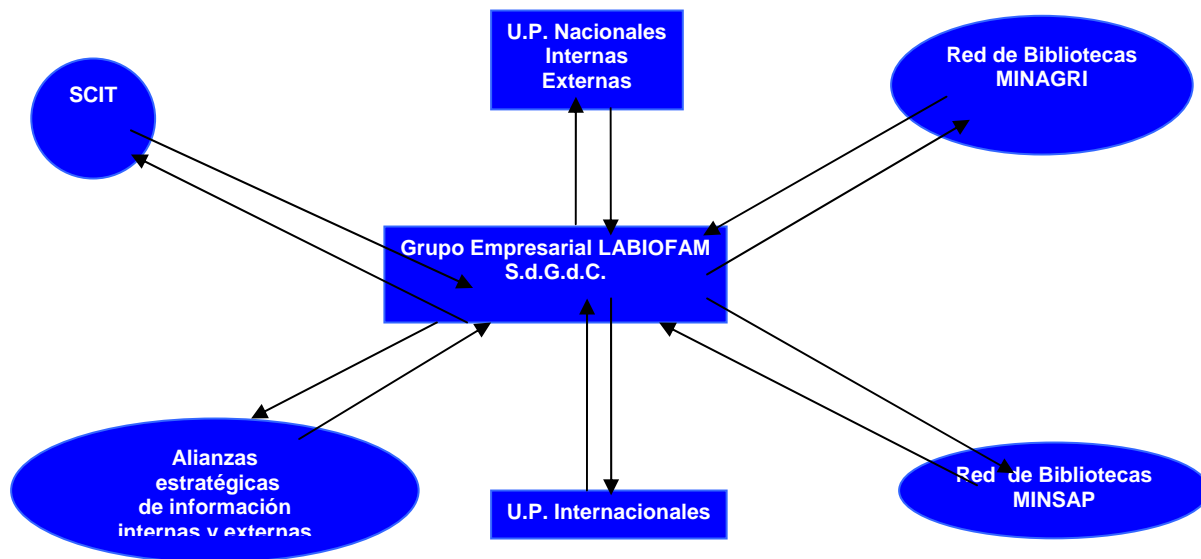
U.P. Nacionales
Internas
Externas

SCIT

Red de Bibliotecas
MINAGRI

Grupo Empresarial LABIOFAM
S.d.G.d.C.

Alianzas
estratégicas
de información
internas y externas

U.P. Internacionales

Red de Bibliotecas
MINSAP